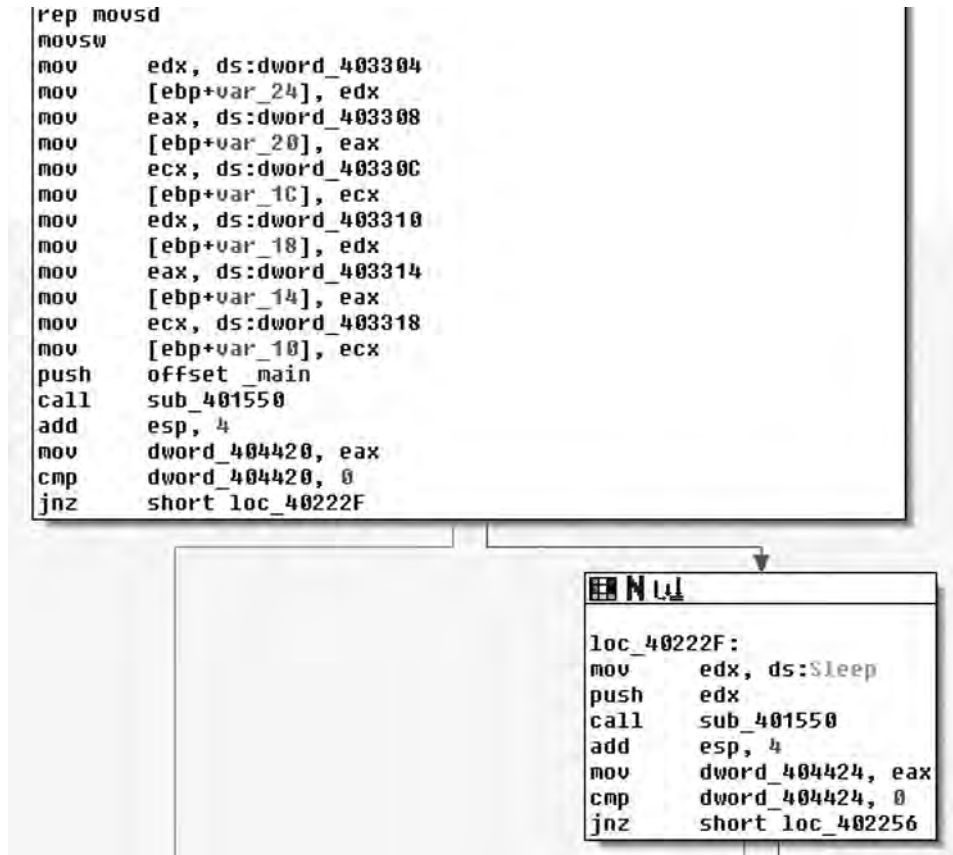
rep movsd
movsw
mov     edx, ds:dword_403304
mov     [ebp+var_24], edx
mov     eax, ds:dword_403308
mov     [ebp+var_20], eax
mov     ecx, ds:dword_40330C
mov     [ebp+var_1C], ecx
mov     edx, ds:dword_403310
mov     [ebp+var_18], edx
mov     eax, ds:dword_403314
mov     [ebp+var_14], eax
mov     ecx, ds:dword_403318
mov     [ebp+var_10], ecx
push    offset _main
call    sub_401550
add     esp, 4
mov     dword_404420, eax
cmp     dword_404420, 0
jnz     short loc_40222F

loc_40222F:
mov     edx, ds:Sleep
push    edx
call    sub_401550
add     esp, 4
mov     dword_404424, eax
cmp     dword_404424, 0
jnz     short loc_402256